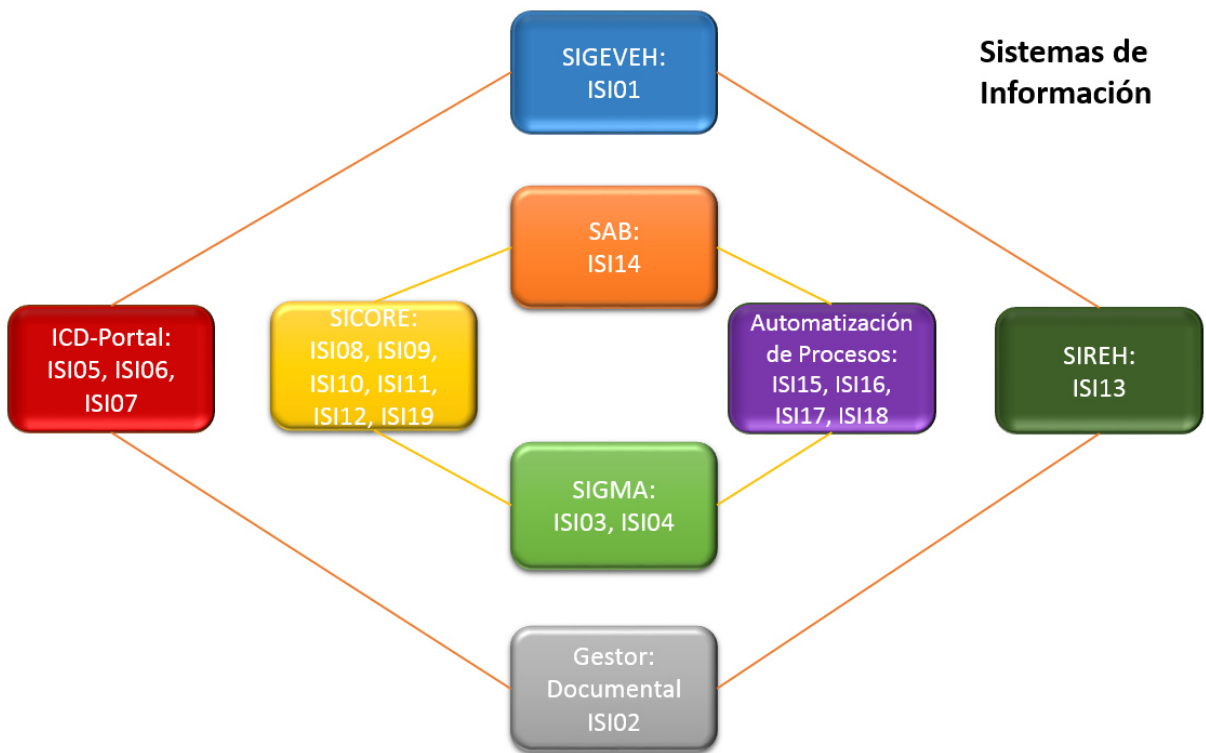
Sistemas de Información

SIGEVEH:
ISI01

SAB:
ISI14

ICD-Portal:
ISI05, ISI06,
ISI07

SICORE:
ISI08, ISI09,
ISI10, ISI11,
ISI12, ISI19

Automatización
de Procesos:
ISI15, ISI16,
ISI17, ISI18

SIREH:
ISI13

SIGMA:
ISI03, ISI04

Gestor:
Documental
ISI02